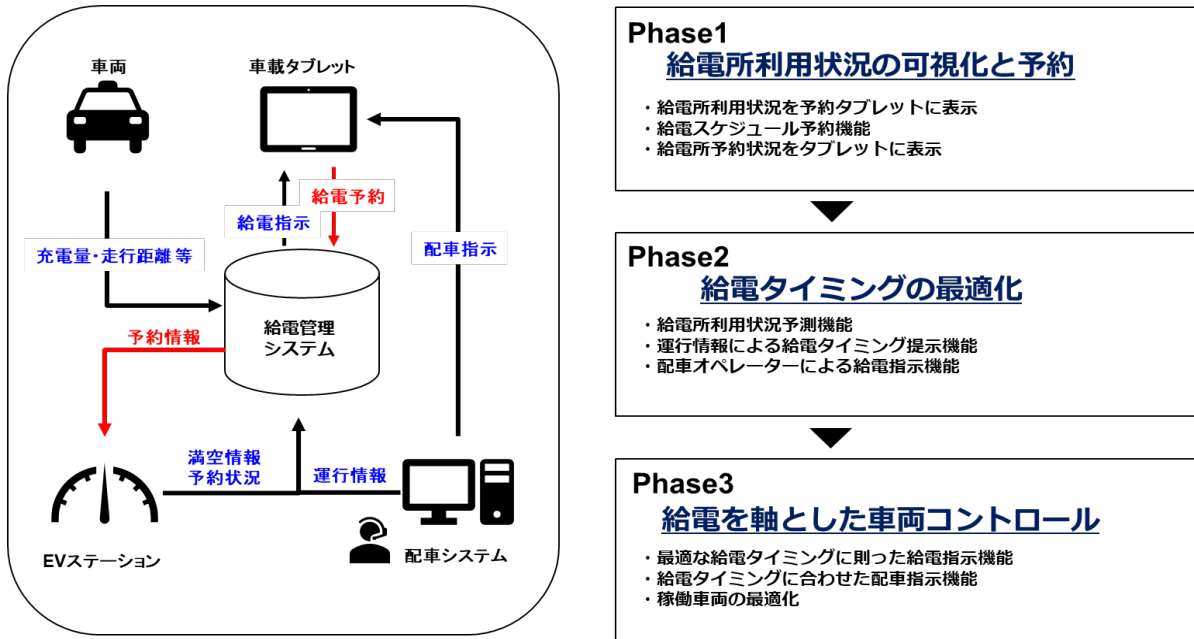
車両

車載タブレット

給電予約

給電指示

配車指示

充電量・走行距離 等

給電管理
システム

予約情報

満空情報
予約状況

運行情報

EVステーション

配車システム

Phase1
給電所利用状況の可視化と予約

・給電所利用状況を予約タブレットに表示
・給電スケジュール予約機能
・給電所予約状況をタブレットに表示

Phase2
給電タイミングの最適化

・給電所利用状況予測機能
・運行情報による給電タイミング提示機能
・配車オペレーターによる給電指示機能

Phase3
給電を軸とした車両コントロール

・最適な給電タイミングに則った給電指示機能
・給電タイミングに合わせた配車指示機能
・稼働車両の最適化